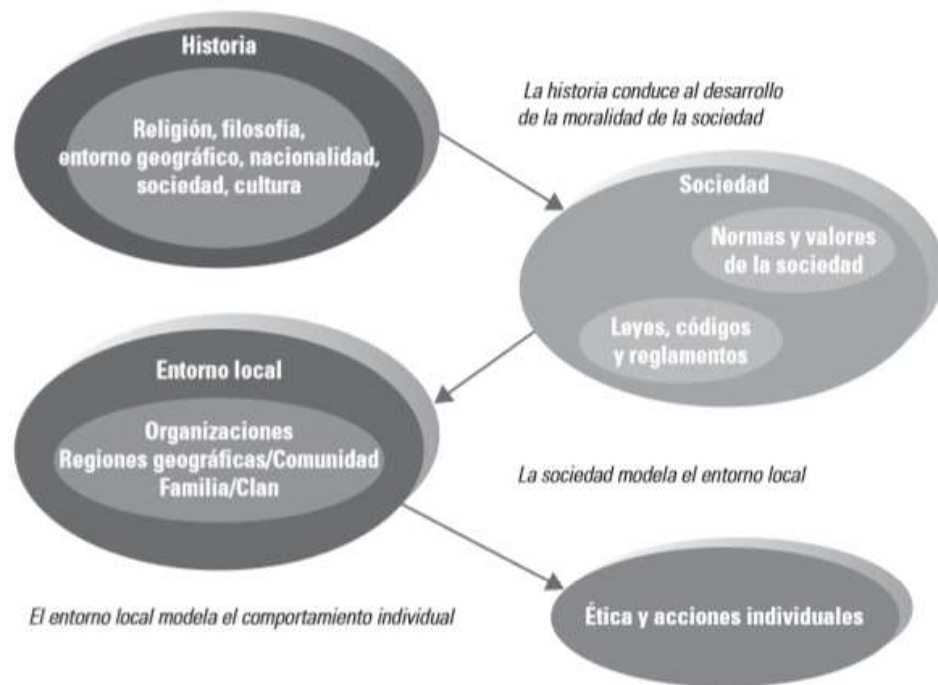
Historia

Religión, filosofía, entorno geográfico, nacionalidad, sociedad, cultura

La historia conduce al desarrollo de la moralidad de la sociedad

Sociedad

Normas y valores de la sociedad

Leyes, códigos y reglamentos

Entorno local

Organizaciones
Regiones geográficas/Comunidad
Familia/Clan

La sociedad modela el entorno local

El entorno local modela el comportamiento individual

Ética y acciones individuales